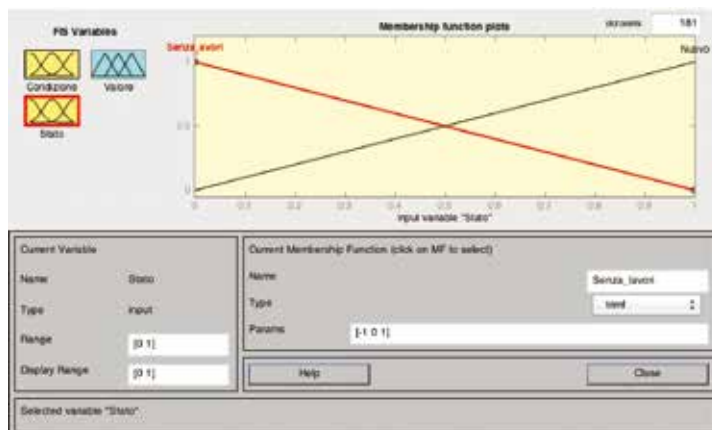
FIS Variables

Condizione

Valore

Stato

Membership function plots

plot points: 181

Senza_lavori

Nuovo

1

0.5

0

0

0.1

0.2

0.3

0.4

0.5

0.6

0.7

0.8

0.9

1

input variable "Stato"

Current Variable

Name Stato

Type input

Range [0 1]

Display Range [0 1]

Current Membership Function (click on MF to select)

Name Senza_lavori

Type trimf

Params [-1 0 1]

Help

Close

Selected variable "Stato"